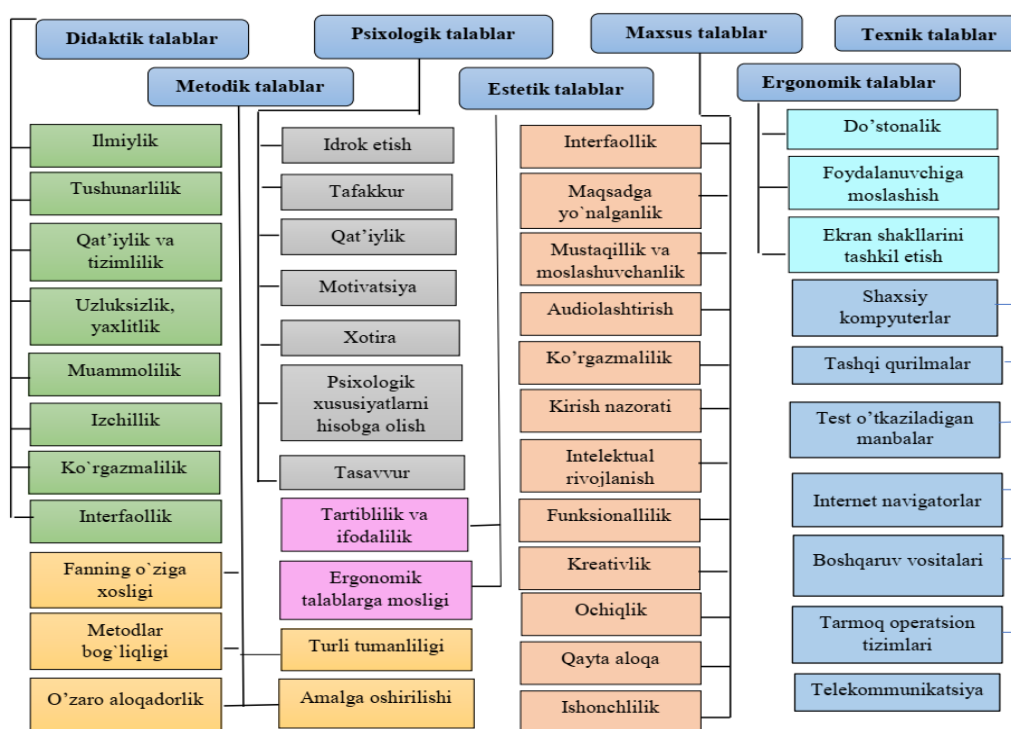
Didaktik talablar

Psixologik talablar

Maxsus talablar

Texnik talablar

Metodik talablar

Estetik talablar

Ergonomik talablar

Ilmiylik

Tushunarlilik

Qat'iylik va tizimlilik

Uzluksizlik, yaxlitlik

Muammolilik

Izchillik

Ko`rgazmalilik

Interfaollik

Fanning o`ziga xosligi

Metodlar bog`liqligi

O'zaro aloqadorlik

Idrok etish

Tafakkur

Qat'iylik

Motivatsiya

Xotira

Psixologik xususiyatlarni hisobga olish

Tasavvur

Tartiblilik va ifodalilik

Ergonomik talablarga mosligi

Turli tumanliligi

Amalga oshirilishi

Interfaollik

Maqsadga yo`nalganlik

Mustaqillik va moslashuvchanlik

Audiolashtirish

Ko'rgazmalilik

Kirish nazorati

Intelektual rivojlanish

Funksionallilik

Kreativlik

Ochiqlik

Qayta aloqa

Ishonchlilik

Do'stonalik

Foydalanuvchiga moslashish

Ekran shakllarini tashkil etish

Shaxsiy kompyuterlar

Tashqi qurilmalar

Test o'tkaziladigan manbalar

Internet navigatorlar

Boshqaruv vositalari

Tarmoq operatsion tizimlari

Telekommunikatsiya